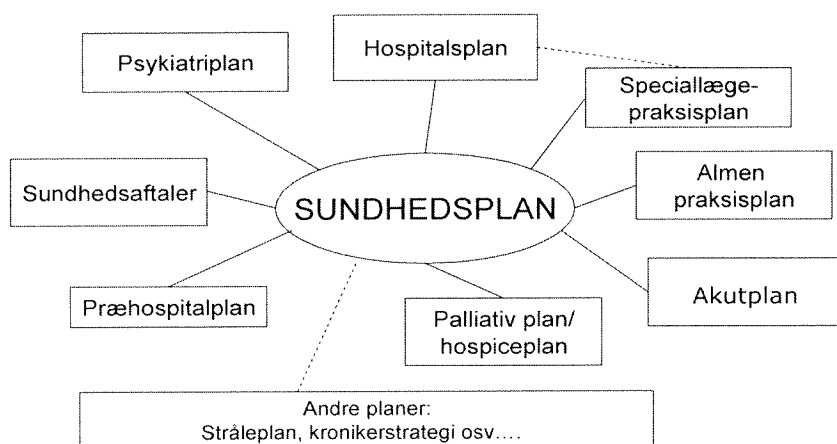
Psykiatriplan

Hospitalsplan

Speciallæge-praksisplan

Sundhedsaftaler

SUNDHEDSPLAN

Almen praksisplan

Akutplan

Præhospitalplan

Palliativ plan/ hospiceplan

Andre planer:
Stråleplan, kronikerstrategi osv....